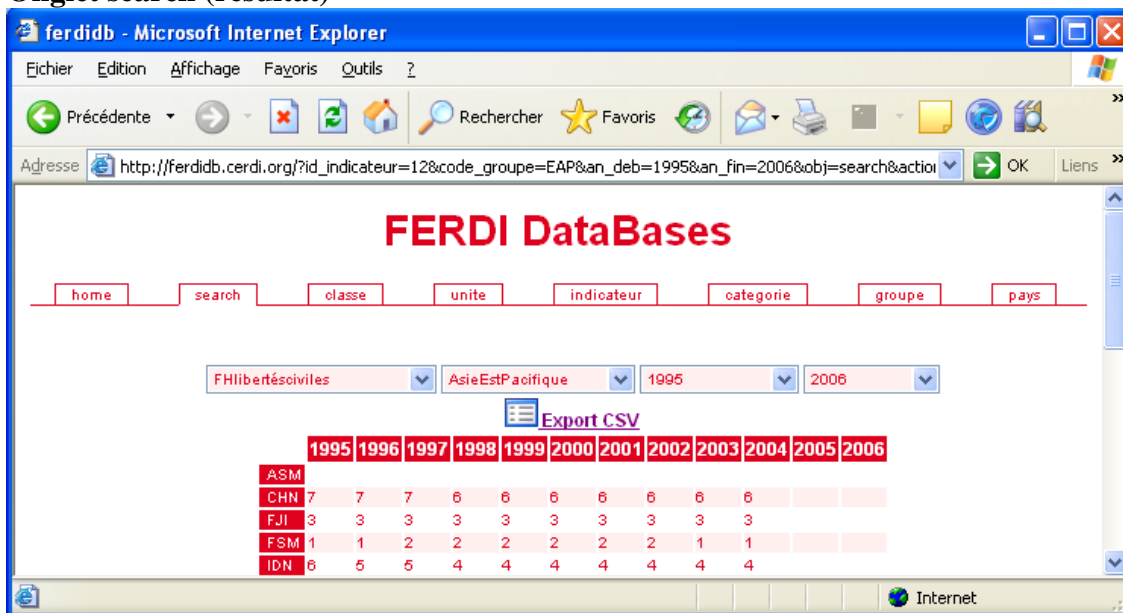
Onglet search (résultat)

ferdidb - Microsoft Internet Explorer

Fichier Edition Affichage Favoris Outils ?

Précédente Rechercher Favoris

Adresse http://ferdidb.cerdi.org/?id_indicateur=12&code_groupe=EAP&an_deb=1995&an_fin=2006&obj=search&actio OK Liens

FERDI DataBases

home search classe unite indicateur categorie groupe pays

FHlibertésciviles AsieEstPacifique 1995 2006

Export CSV

| | 1995 | 1996 | 1997 | 1998 | 1999 | 2000 | 2001 | 2002 | 2003 | 2004 | 2005 | 2006 |
|---|---|---|---|---|---|---|---|---|---|---|---|---|
| ASM | | | | | | | | | | | | |
| CHN | 7 | 7 | 7 | 6 | 6 | 6 | 6 | 6 | 6 | 6 | | |
| FJI | 3 | 3 | 3 | 3 | 3 | 3 | 3 | 3 | 3 | 3 | | |
| FSM | 1 | 1 | 2 | 2 | 2 | 2 | 2 | 2 | 1 | 1 | | |
| IDN | 6 | 5 | 5 | 4 | 4 | 4 | 4 | 4 | 4 | 4 | | |

Internet